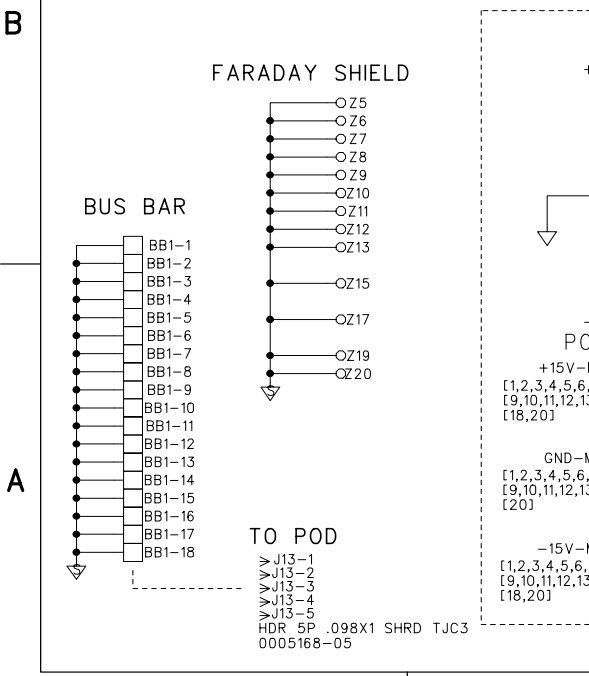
B

FARADAY SHIELD

Z5
Z6
Z7
Z8
Z9
Z10
Z11
Z12
Z13
Z15
Z17
Z19
Z20

BUS BAR

BB1-1
BB1-2
BB1-3
BB1-4
BB1-5
BB1-6
BB1-7
BB1-8
BB1-9
BB1-10
BB1-11
BB1-12
BB1-13
BB1-14
BB1-15
BB1-16
BB1-17
BB1-18

A

TO POD
J13-1
J13-2
J13-3
J13-4
J13-5
HDR 5P .098X1 SHRD TJC3
0005168-05

+
PO
+15V-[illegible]
[1,2,3,4,5,6,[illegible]
[9,10,11,12,13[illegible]
[18,20]

GND-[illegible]
[1,2,3,4,5,6,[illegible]
[9,10,11,12,13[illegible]
[20]

-15V-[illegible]
[1,2,3,4,5,6,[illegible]
[9,10,11,12,13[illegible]
[18,20]